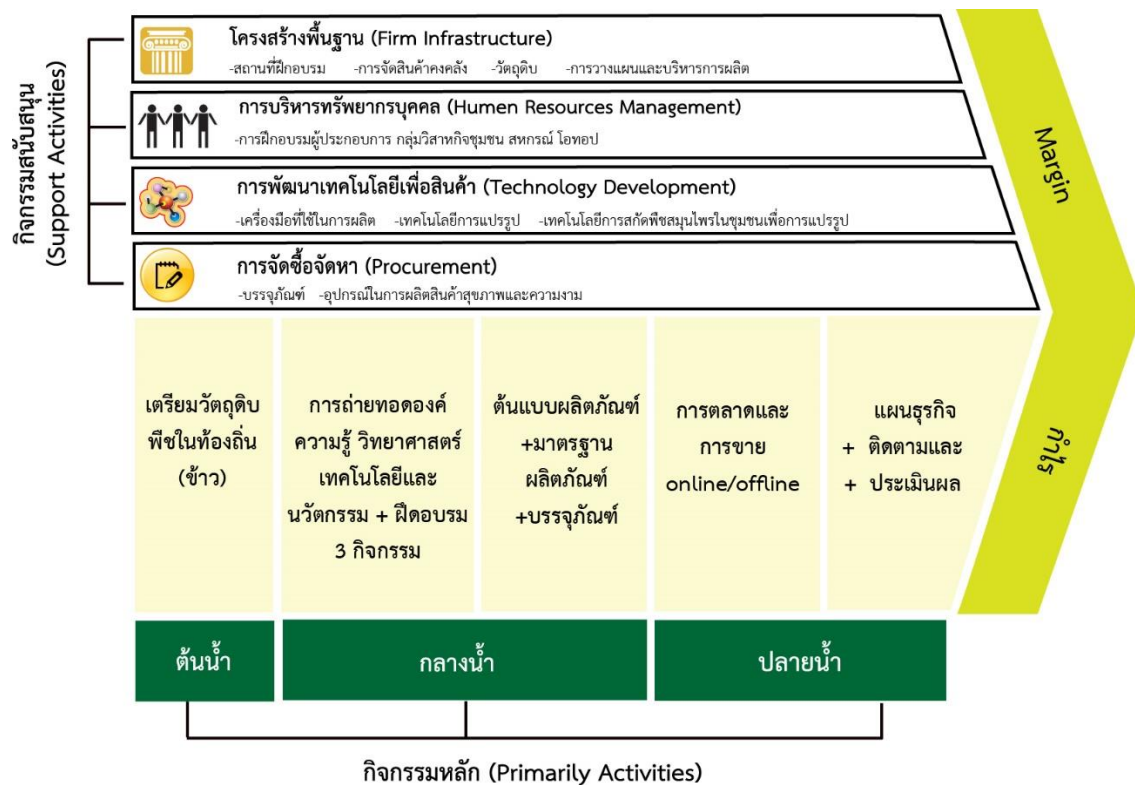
กิจกรรมสนับสนุน (Support Activities)

โครงสร้างพื้นฐาน (Firm Infrastructure)
-สถานที่ฝึกอบรม -การจัดสินค้าคงคลัง -วัตถุดิบ -การวางแผนและบริหารการผลิต

การบริหารทรัพยากรบุคคล (Humen Resources Management)
-การฝึกอบรมผู้ประกอบการ กลุ่มวิสาหกิจชุมชน สหกรณ์ โอทอป

การพัฒนาเทคโนโลยีเพื่อสินค้า (Technology Development)
-เครื่องมือที่ใช้ในการผลิต -เทคโนโลยีการแปรรูป -เทคโนโลยีการสกัดพืชสมุนไพรในชุมชนเพื่อการแปรรูป

การจัดซื้อจัดหา (Procurement)
-บรรจุภัณฑ์ -อุปกรณ์ในการผลิตสินค้าสุขภาพและความงาม

Margin

เตรียมวัตถุดิบ พืชในท้องถิ่น (ข้าว)

การถ่ายทอดองค์ความรู้ วิทยาศาสตร์ เทคโนโลยีและนวัตกรรม + ฝึกอบรม 3 กิจกรรม

ต้นแบบผลิตภัณฑ์ +มาตรฐานผลิตภัณฑ์ +บรรจุภัณฑ์

การตลาดและการขาย online/offline

แผนธุรกิจ + ติดตามและ + ประเมินผล

กำไร

ต้นน้ำ

กลางน้ำ

ปลายน้ำ

กิจกรรมหลัก (Primarily Activities)